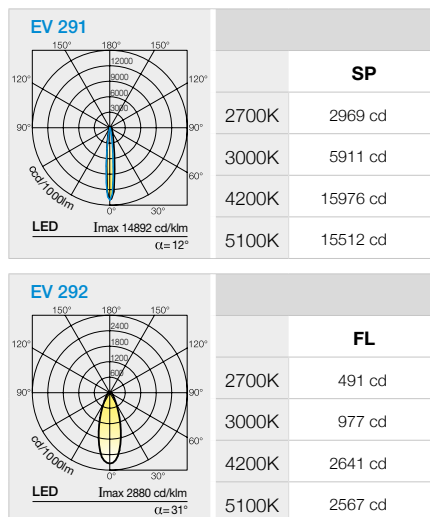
EV 291

150° 180° 150°
120° 120°
90° 90°
60° 60°
0° 30°
12000
9000
6000
3000
cd/1000lm

LED Imax 14892 cd/klm
$\alpha$=12°

| | SP |
|---|---|
| 2700K | 2969 cd |
| 3000K | 5911 cd |
| 4200K | 15976 cd |
| 5100K | 15512 cd |

EV 292

150° 180° 150°
120° 120°
90° 90°
60° 60°
0° 30°
2400
1800
1200
600
cd/1000lm

LED Imax 2880 cd/klm
$\alpha$=31°

| | FL |
|---|---|
| 2700K | 491 cd |
| 3000K | 977 cd |
| 4200K | 2641 cd |
| 5100K | 2567 cd |